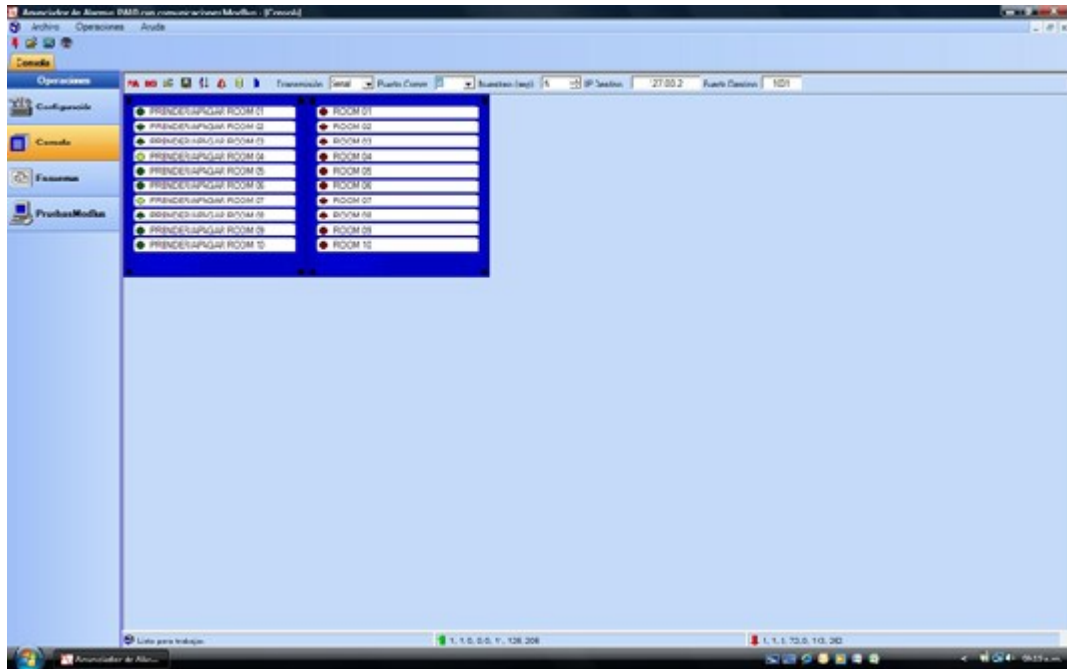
Anunciador de Alarmas PA60 con comunicaciones Modbus - [Consola]
Archivo Operaciones Ayuda
Consola
Operaciones
Configuración
Consola
Esquemas
PruebasModbus
Transmisión Serial Puerto Comm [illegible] Muestreo (seg) 5 IP Destino 27.0.0.2 Puerto Destino 1001
PRENDER/APAGAR ROOM 01
PRENDER/APAGAR ROOM 02
PRENDER/APAGAR ROOM 03
PRENDER/APAGAR ROOM 04
PRENDER/APAGAR ROOM 05
PRENDER/APAGAR ROOM 06
PRENDER/APAGAR ROOM 07
PRENDER/APAGAR ROOM 08
PRENDER/APAGAR ROOM 09
PRENDER/APAGAR ROOM 10
ROOM 01
ROOM 02
ROOM 03
ROOM 04
ROOM 05
ROOM 06
ROOM 07
ROOM 08
ROOM 09
ROOM 10
Listo para trabajar
1, 1, 0, 0, 0, 1, 128, 208
1, 1, 1, 73, 0, 10, 282
Anunciador de Alar...
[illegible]